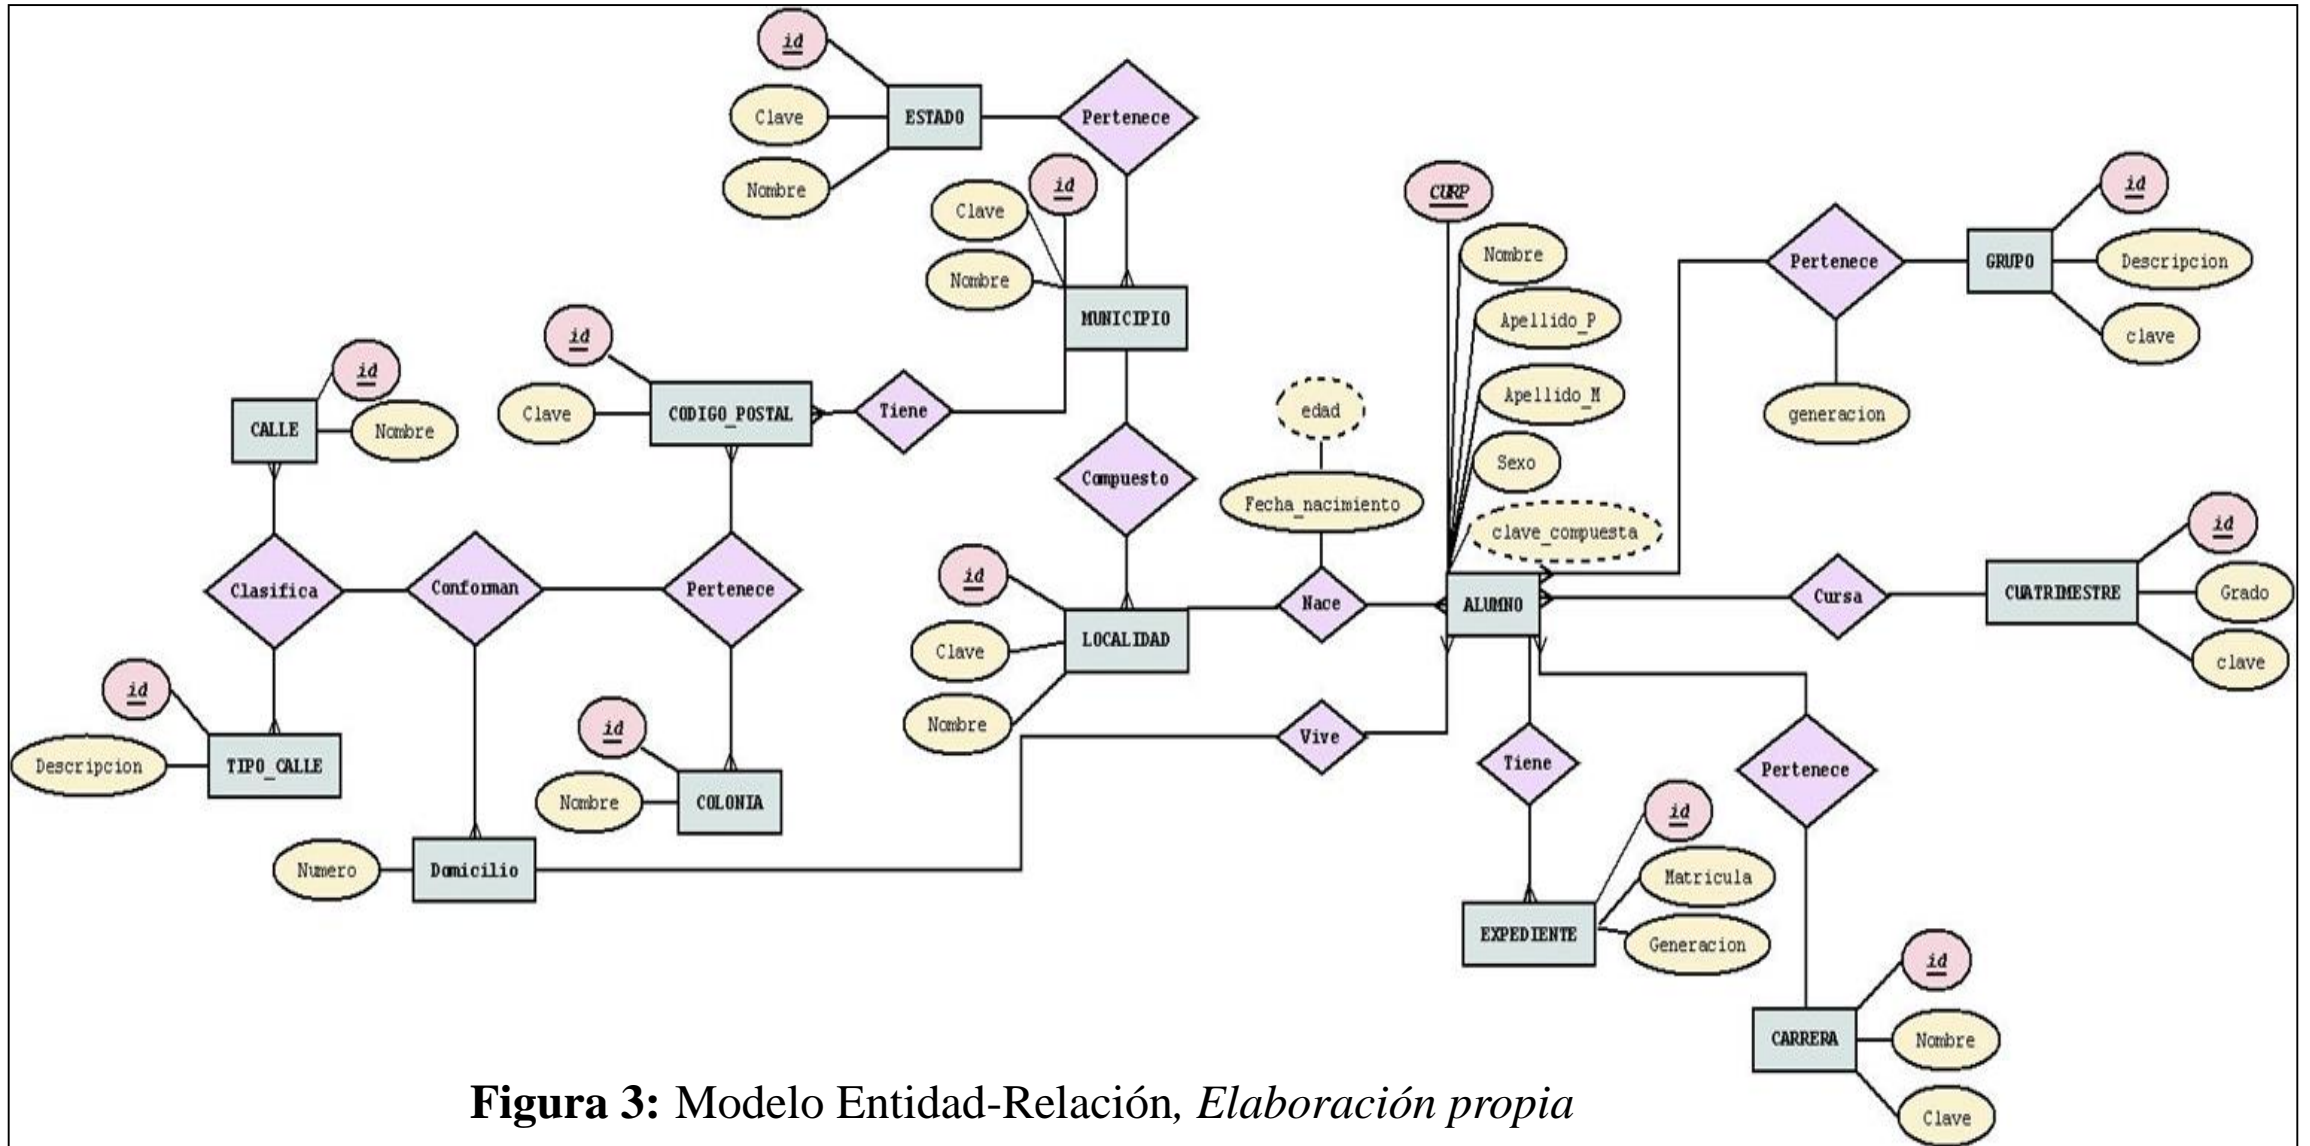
id

Clave

ESTADO

Pertenece

Nombre

id

Clave

Nombre

MUNICIPIO

CURP

Nombre

Apellido_P

Apellido_M

Sexo

clave_compuesta

id

Pertenece

GRUPO

Descripcion

clave

generacion

id

CALLE

Nombre

id

Clave

CODIGO_POSTAL

Tiene

Compuesto

edad

Fecha_nacimiento

Clasifica

Conforman

Pertenece

id

Clave

Nombre

LOCALIDAD

Nace

ALUMNO

Cursa

id

CUATRIMESTRE

Grado

clave

id

Descripcion

TIPO_CALLE

id

Nombre

COLONIA

Vive

Tiene

Pertenece

Numero

Domicilio

id

Matricula

EXPEDIENTE

Generacion

id

CARRERA

Nombre

Clave

**Figura 3:** Modelo Entidad-Relación, *Elaboración propia*